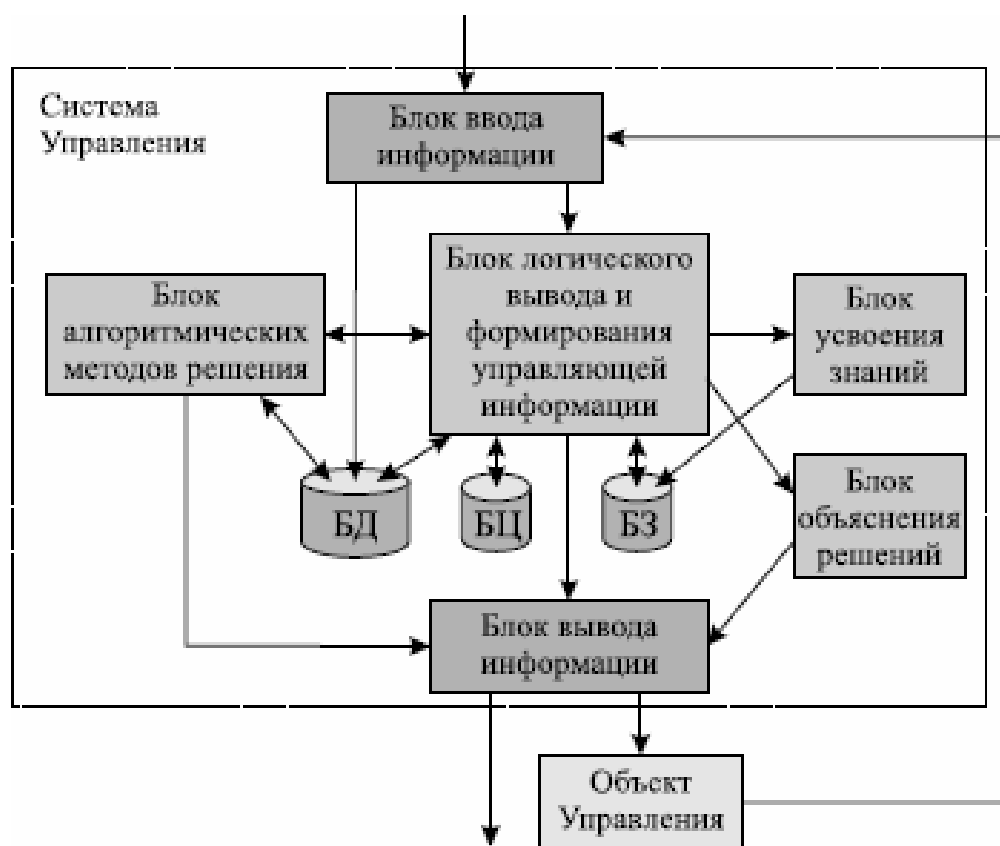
Система Управления

Блок ввода информации

Блок алгоритмических методов решения

Блок логического вывода и формирования управляющей информации

Блок усвоения знаний

БД

БЦ

БЗ

Блок объяснения решений

Блок вывода информации

Объект Управления